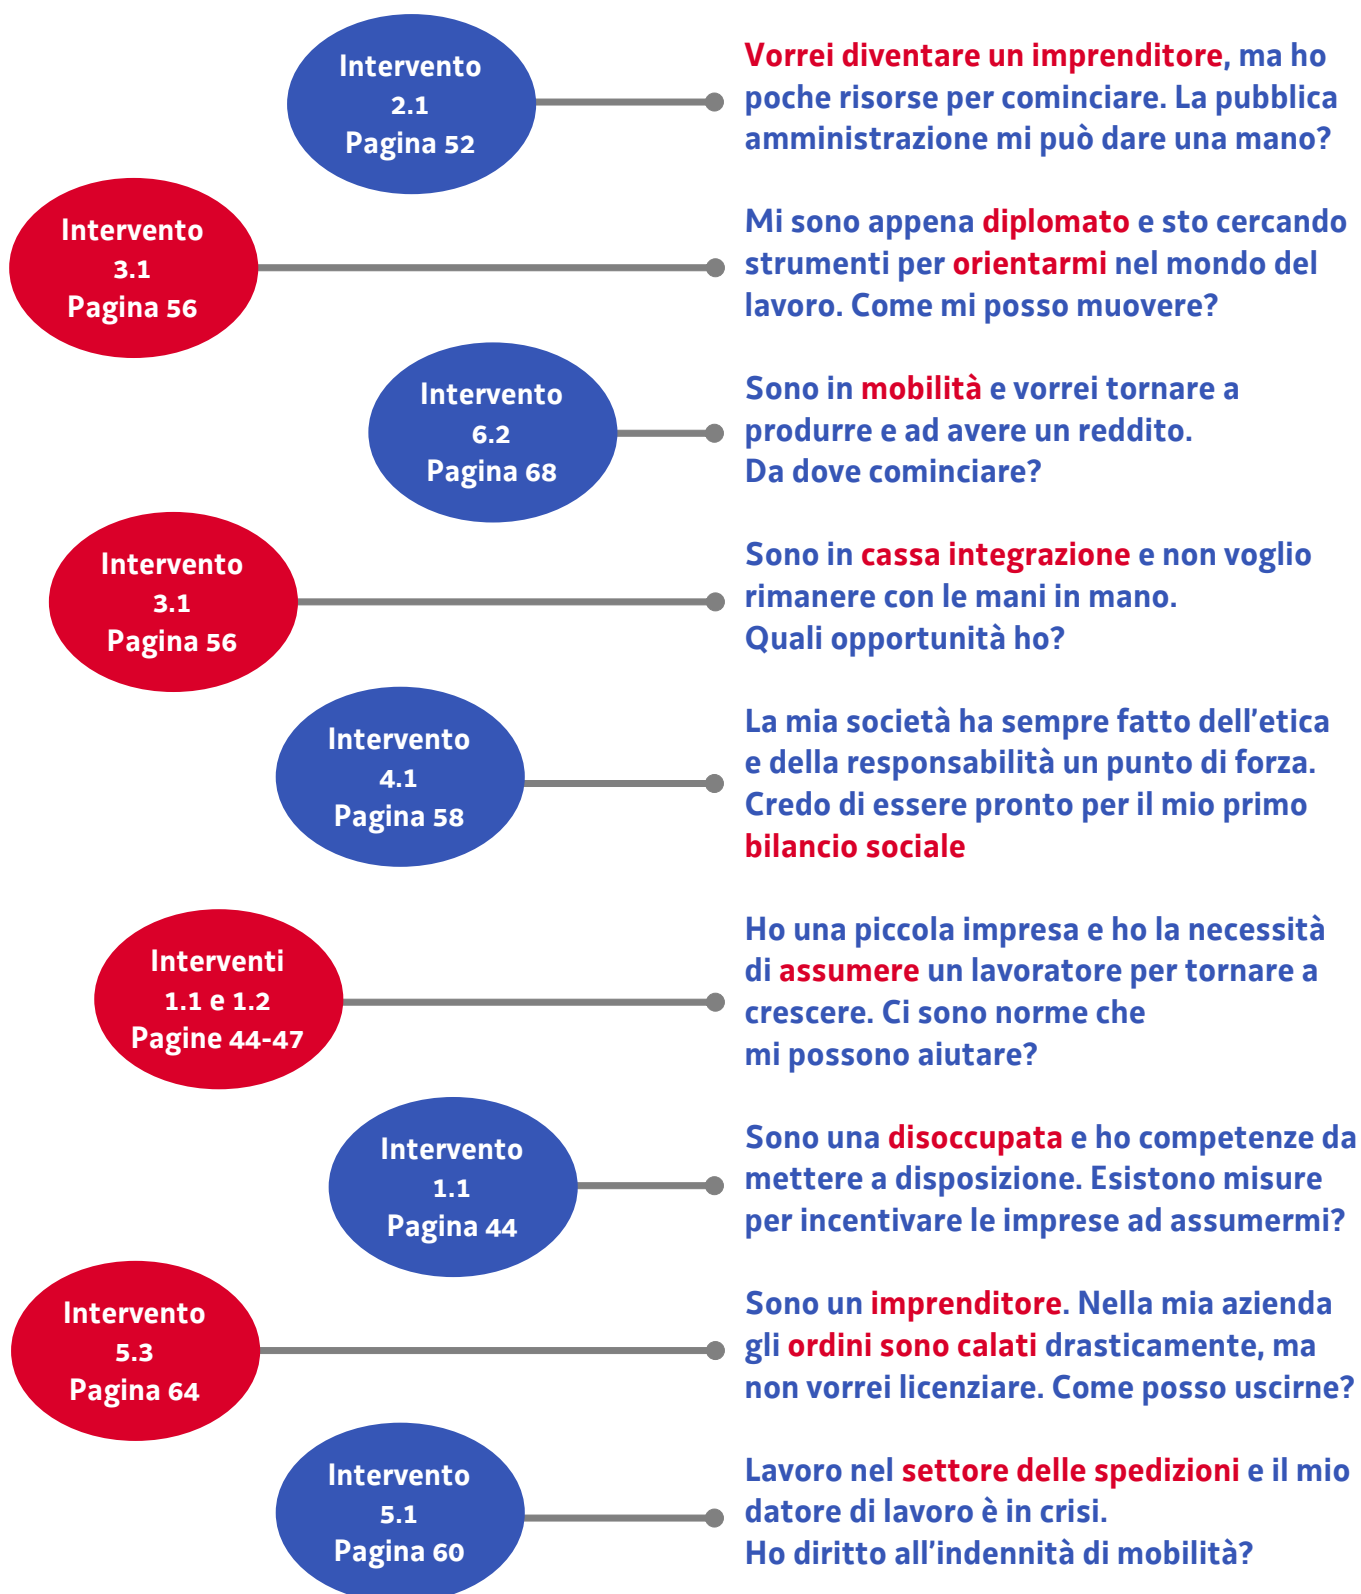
Intervento 2.1 Pagina 52

Vorrei diventare un imprenditore, ma ho poche risorse per cominciare. La pubblica amministrazione mi può dare una mano?

Intervento 3.1 Pagina 56

Mi sono appena diplomato e sto cercando strumenti per orientarmi nel mondo del lavoro. Come mi posso muovere?

Intervento 6.2 Pagina 68

Sono in mobilità e vorrei tornare a produrre e ad avere un reddito. Da dove cominciare?

Intervento 3.1 Pagina 56

Sono in cassa integrazione e non voglio rimanere con le mani in mano. Quali opportunità ho?

Intervento 4.1 Pagina 58

La mia società ha sempre fatto dell'etica e della responsabilità un punto di forza. Credo di essere pronto per il mio primo bilancio sociale

Interventi 1.1 e 1.2 Pagine 44-47

Ho una piccola impresa e ho la necessità di assumere un lavoratore per tornare a crescere. Ci sono norme che mi possono aiutare?

Intervento 1.1 Pagina 44

Sono una disoccupata e ho competenze da mettere a disposizione. Esistono misure per incentivare le imprese ad assumermi?

Intervento 5.3 Pagina 64

Sono un imprenditore. Nella mia azienda gli ordini sono calati drasticamente, ma non vorrei licenziare. Come posso uscirne?

Intervento 5.1 Pagina 60

Lavoro nel settore delle spedizioni e il mio datore di lavoro è in crisi. Ho diritto all'indennità di mobilità?